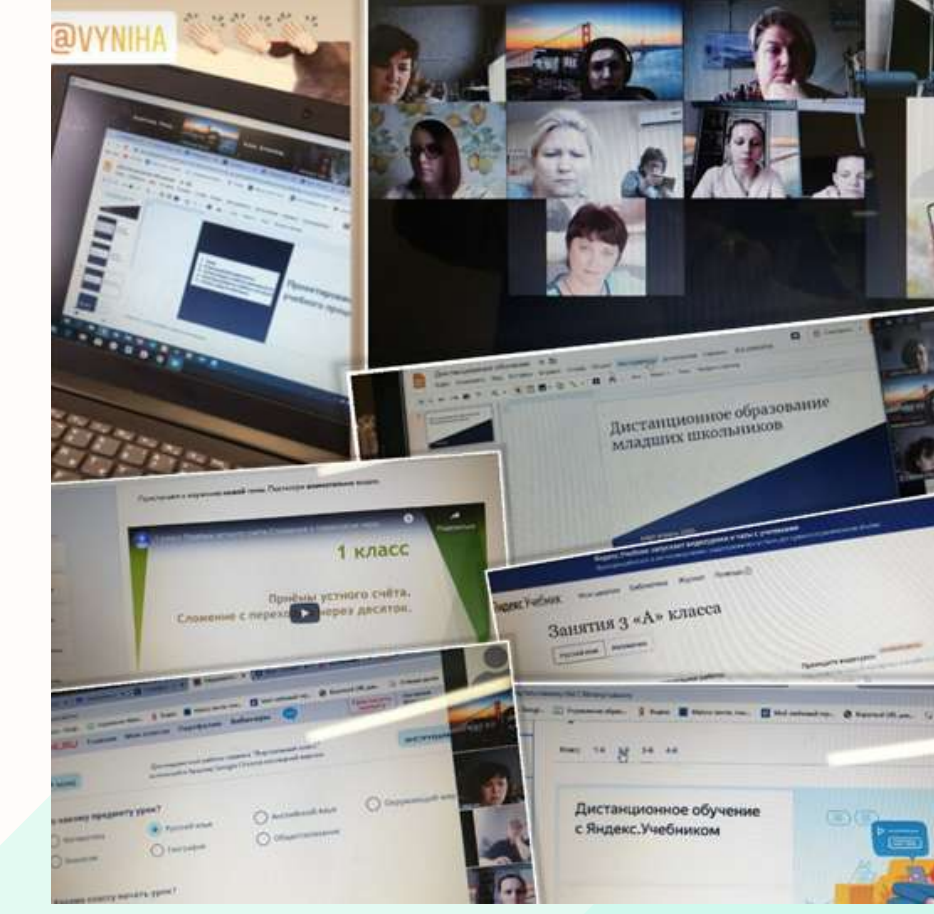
@VYNIHA

Проектирование учебного процесса

Дистанционное образование младших школьников

1 класс

Приёмы устного счёта. Сложение с переходом через десяток.

Яндекс.Учебник

Занятия 3 «А» класса

Русский язык

Математика

Английский язык

Окружающий мир

География

Обществознание

Дистанционное обучение с Яндекс.Учебником